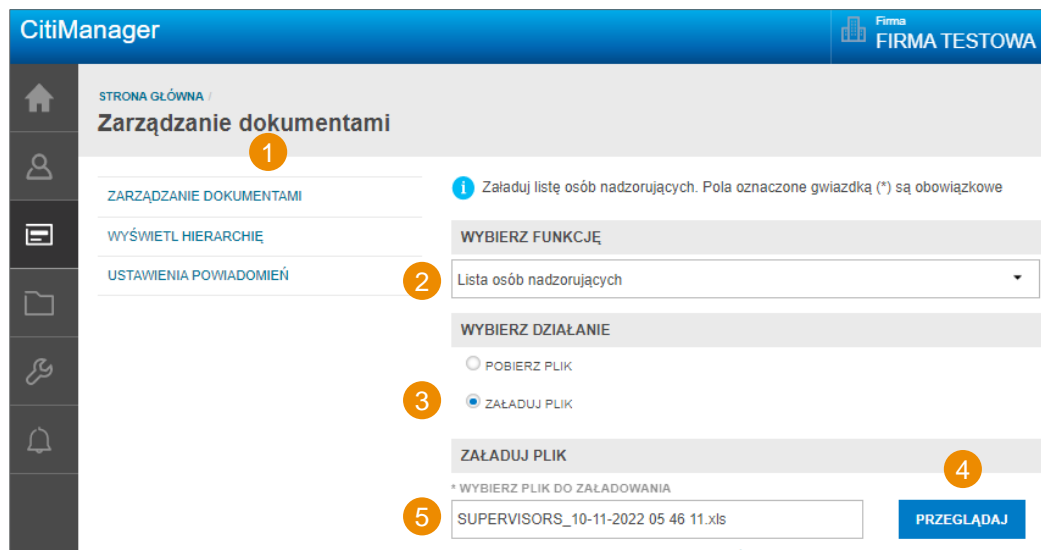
CitiManager

Firma
FIRMA TESTOWA

STRONA GŁÓWNA /
Zarządzanie dokumentami

1

ZARZĄDZANIE DOKUMENTAMI
WYŚWIETL HIERARCHIĘ
USTAWIENIA POWIADOMIEŃ

Załaduj listę osób nadzorujących. Pola oznaczone gwiazdką (*) są obowiązkowe

WYBIERZ FUNKCJĘ

2

Lista osób nadzorujących

WYBIERZ DZIAŁANIE

POBIERZ PLIK

3

ZAŁADUJ PLIK

ZAŁADUJ PLIK

4

* WYBIERZ PLIK DO ZAŁADOWANIA

5

SUPERVISORS_10-11-2022 05 46 11.xls

PRZEGLĄDAJ